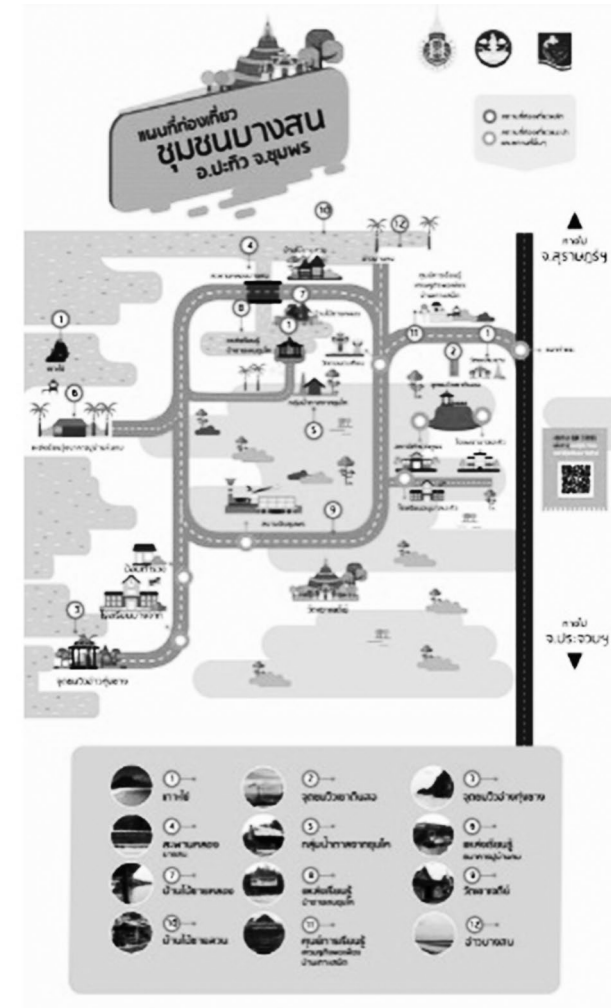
แผนที่ท่องเที่ยว
ชุมชนบางสน
อ.ปะทิว จ.ชุมพร

ทางไป จ.สุราษฎร์ฯ

ทางไป จ.ประจวบฯ

1 เกาะไข่
2 จุดชมวิวเขาดินสอ
3 จุดชมวิวผาหัวสิงห์
4 สะพานคลอง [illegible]
5 กลุ่มน้ำตาลจากมะพร้าว
6 แหล่งเรียนรู้ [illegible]
7 บ้านไม้ชายคลอง
8 แหล่งเรียนรู้ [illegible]
9 วัดชายสมุทร
10 บ้านไม้ชายสวน
11 ศูนย์การเรียนรู้ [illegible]
12 อ่าวบางสน

วัดชายสมุทร
จุดชมวิวผาหัวสิงห์